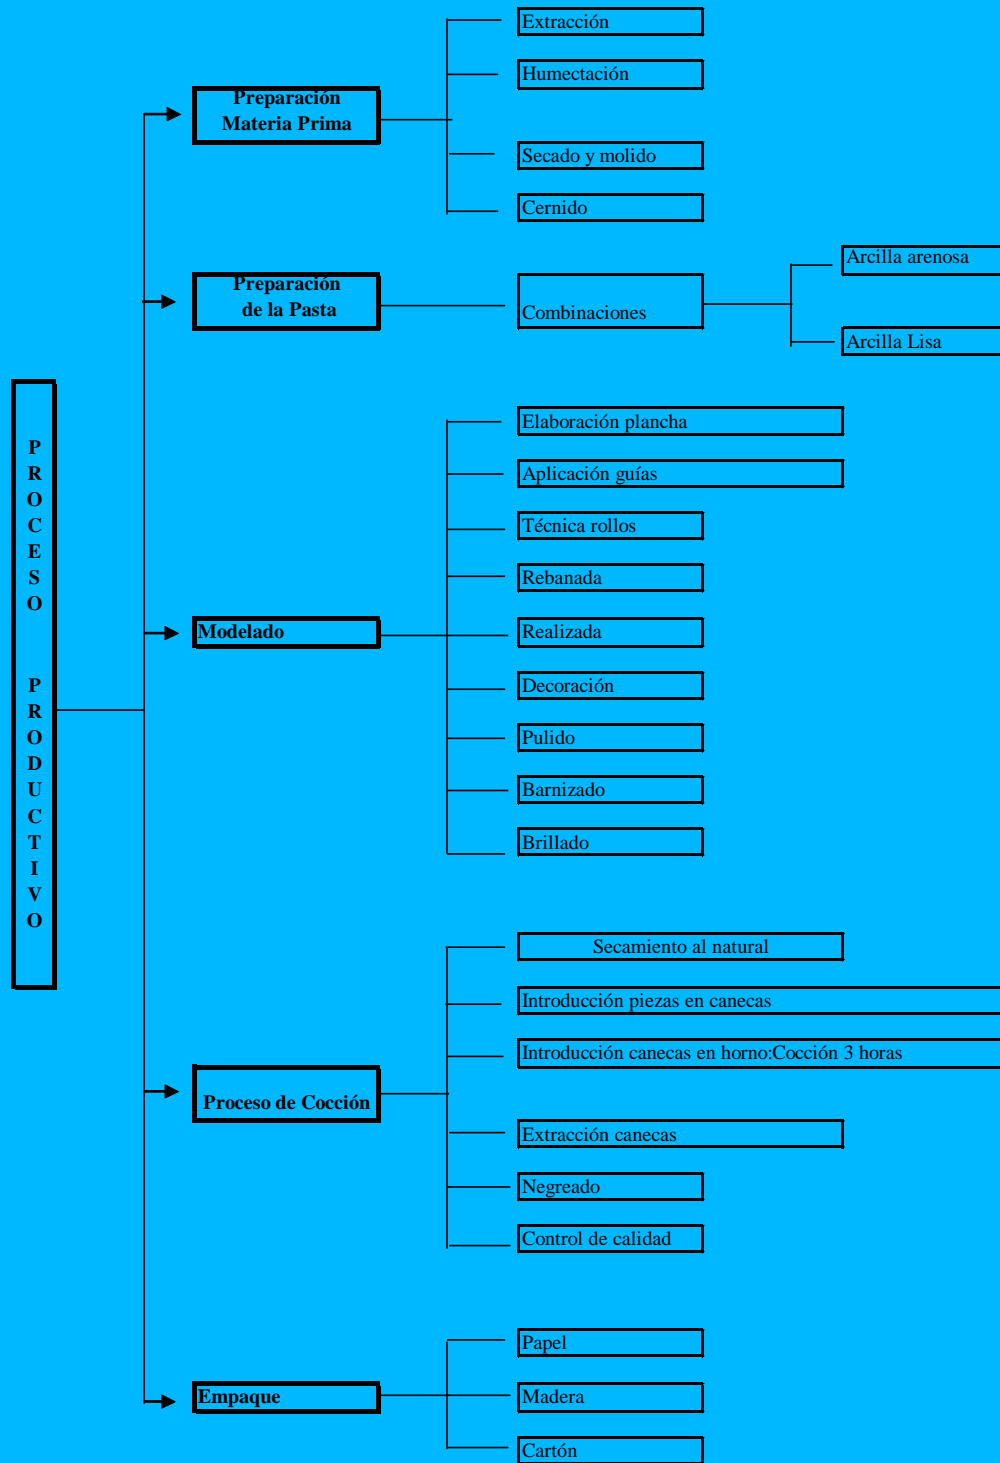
PROCESO PRODUCTIVO

Preparación Materia Prima

Extracción

Humectación

Secado y molido

Cernido

Preparación de la Pasta

Combinaciones

Arcilla arenosa

Arcilla Lisa

Modelado

Elaboración plancha

Aplicación guías

Técnica rollos

Rebanada

Realizada

Decoración

Pulido

Barnizado

Brillado

Proceso de Cocción

Secamiento al natural

Introducción piezas en canecas

Introducción canecas en horno:Cocción 3 horas

Extracción canecas

Negreado

Control de calidad

Empaque

Papel

Madera

Cartón